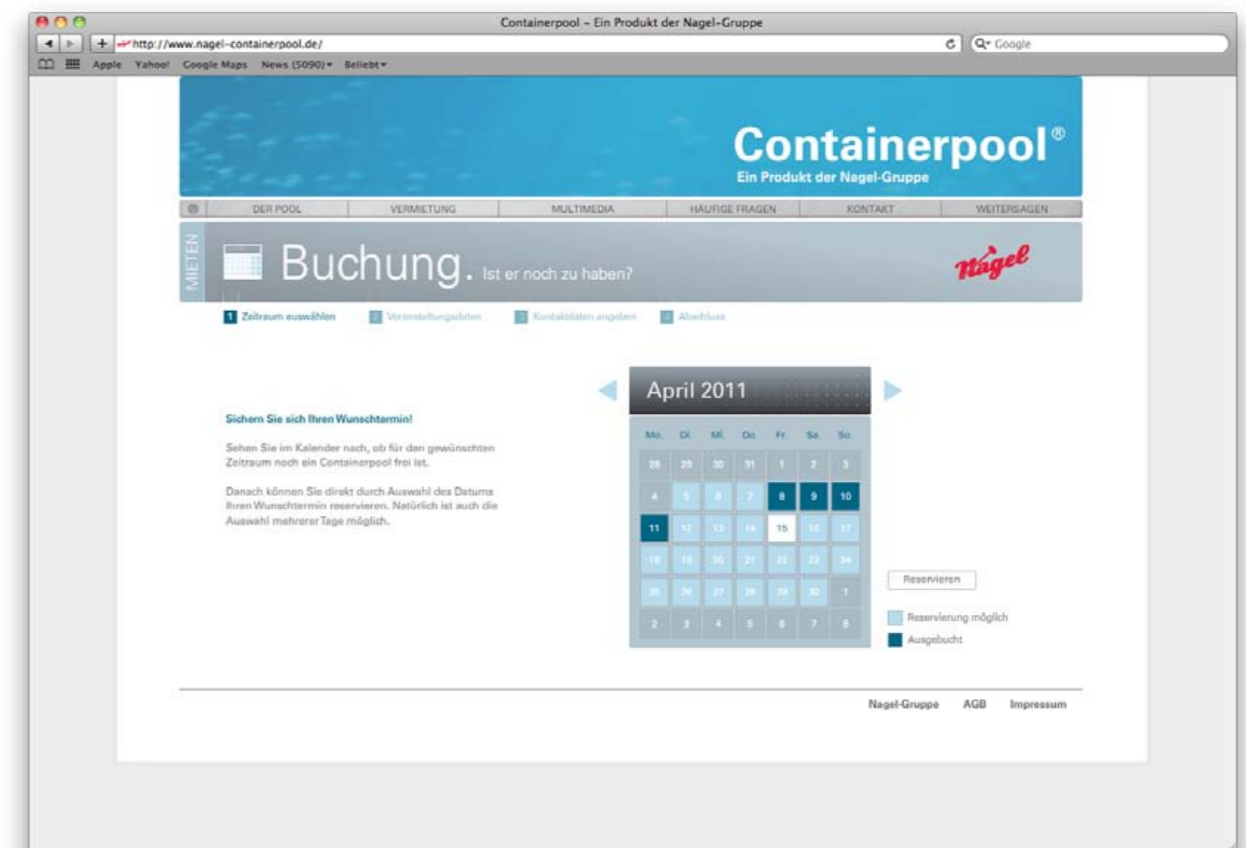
Containerpool – Ein Produkt der Nagel-Gruppe

http://www.nagel-containerpool.de/

Q- Google

Apple Yahoo! Google Maps News (5090) Beliebt

Containerpool®
Ein Produkt der Nagel-Gruppe

DER POOL | VERMIETUNG | MULTIMEDIA | HÄUFIGE FRAGEN | KONTAKT | WEITERSAGEN

MIETEN

Buchung. Ist er noch zu haben?

Nagel

1 Zeitraum auswählen 2 Veranstaltungsdaten 3 Kontaktdaten angeben 4 Abschluss

Sichern Sie sich Ihren Wunschtermin!

Sehen Sie im Kalender nach, ob für den gewünschten Zeitraum noch ein Containerpool frei ist.

Danach können Sie direkt durch Auswahl des Datums Ihren Wunschtermin reservieren. Natürlich ist auch die Auswahl mehrerer Tage möglich.

April 2011

| Mo. | Di. | Mi. | Do. | Fr. | Sa. | So. |
|---|---|---|---|---|---|---|
| 28 | 29 | 30 | 31 | 1 | 2 | 3 |
| 4 | 5 | 6 | 7 | 8 | 9 | 10 |
| 11 | 12 | 13 | 14 | 15 | 16 | 17 |
| 18 | 19 | 20 | 21 | 22 | 23 | 24 |
| 25 | 26 | 27 | 28 | 29 | 30 | 1 |
| 2 | 3 | 4 | 5 | 6 | 7 | 8 |

Reservieren

Reservierung möglich
Ausgebucht

Nagel-Gruppe AGB Impressum